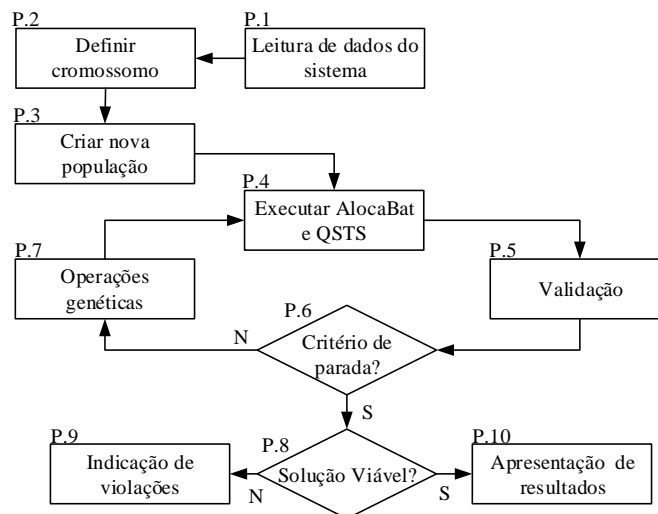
P.1
Leitura de dados do sistema

P.2
Definir cromossomo

P.3
Criar nova população

P.4
Executar AlocaBat e QSTS

P.5
Validação

P.6
Critério de parada?

N

P.7
Operações genéticas

S

P.8
Solução Viável?

N

P.9
Indicação de violações

S

P.10
Apresentação de resultados